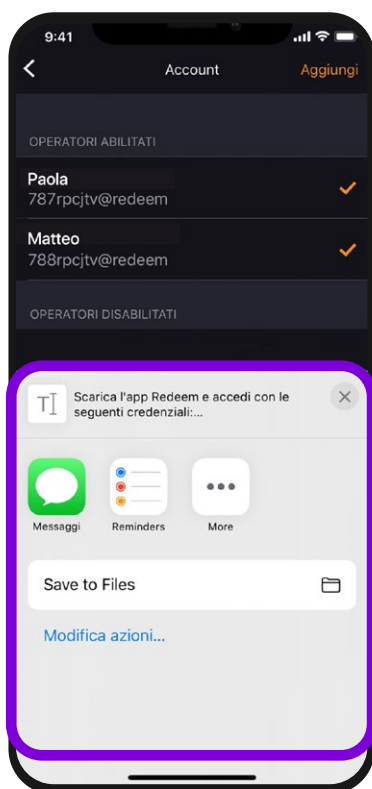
9:41

Account

Aggiungi

OPERATORI ABILITATI

Paola
787rpcjtv@redeem

Matteo
788rpcjtv@redeem

OPERATORI DISABILITATI

Scarica l'app Redeem e accedi con le seguenti credenziali:...

Messaggi

Reminders

More

Save to Files

Modifica azioni...